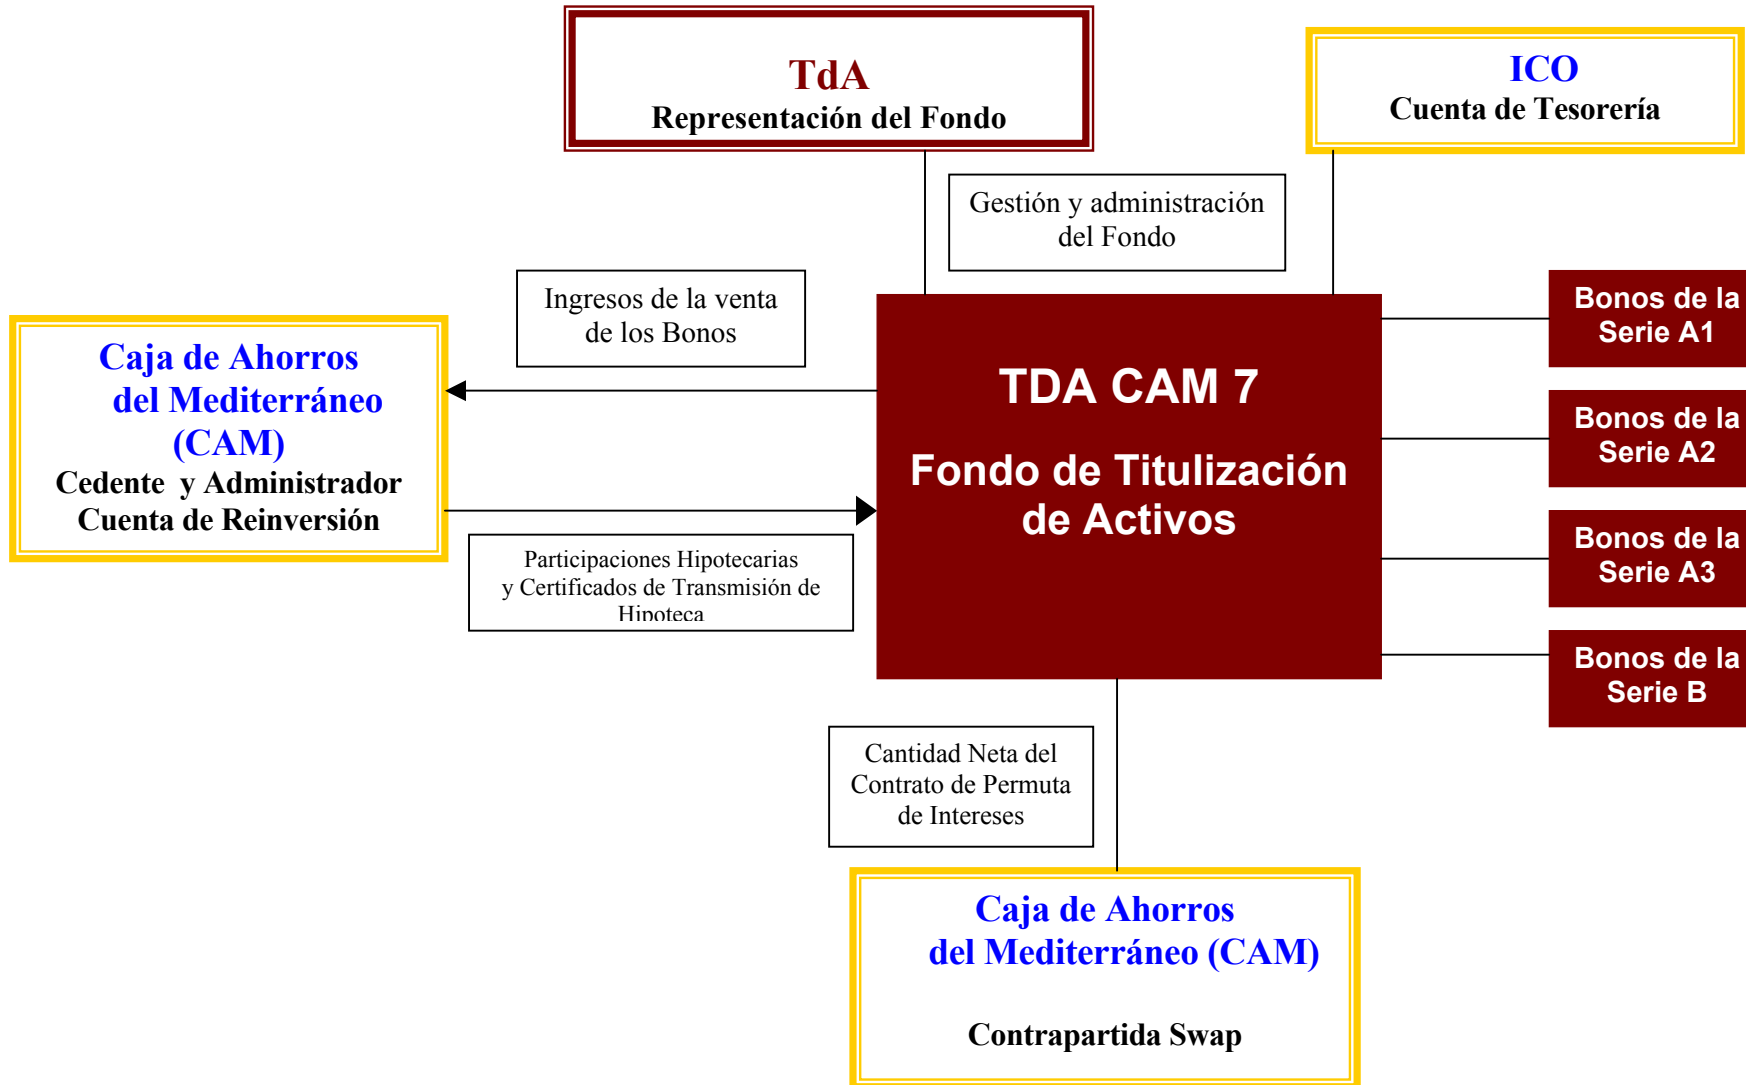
TdA
Representación del Fondo

ICO
Cuenta de Tesorería

Gestión y administración del Fondo

Ingresos de la venta de los Bonos

Caja de Ahorros del Mediterráneo (CAM)
Cedente y Administrador
Cuenta de Reinversión

TDA CAM 7

Fondo de Titulización de Activos

Participaciones Hipotecarias y Certificados de Transmisión de Hipoteca

Bonos de la Serie A1

Bonos de la Serie A2

Bonos de la Serie A3

Bonos de la Serie B

Cantidad Neta del Contrato de Permuta de Intereses

Caja de Ahorros del Mediterráneo (CAM)

Contrapartida Swap